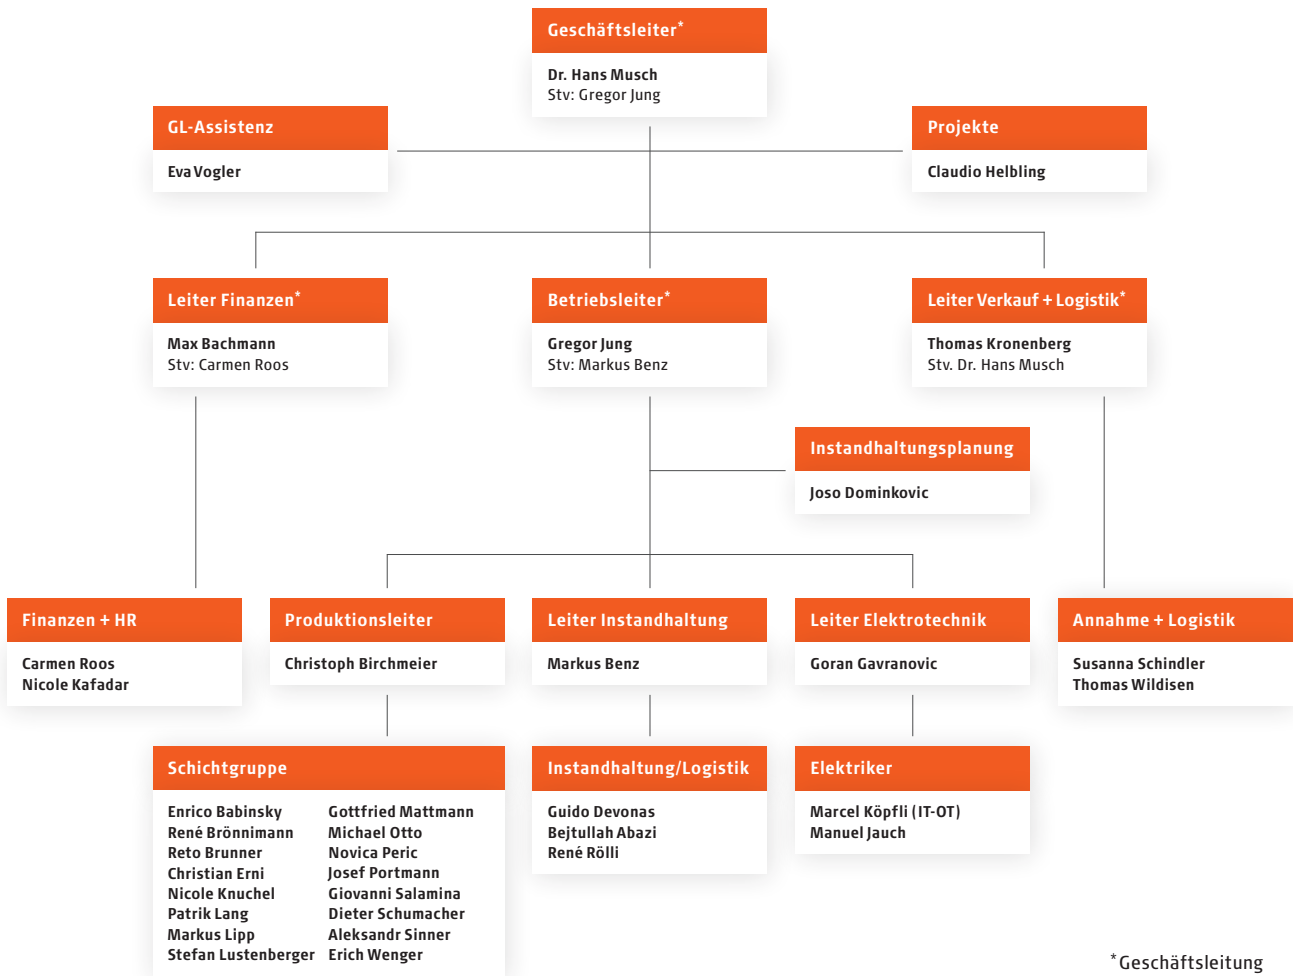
Geschäftsleiter*
Dr. Hans Musch
Stv: Gregor Jung

GL-Assistenz
Eva Vogler

Projekte
Claudio Helbling

Leiter Finanzen*
Max Bachmann
Stv: Carmen Roos

Betriebsleiter*
Gregor Jung
Stv: Markus Benz

Leiter Verkauf + Logistik*
Thomas Kronenberg
Stv. Dr. Hans Musch

Instandhaltungsplanung
Joso Dominkovic

Finanzen + HR
Carmen Roos
Nicole Kafadar

Produktionsleiter
Christoph Birchmeier

Leiter Instandhaltung
Markus Benz

Leiter Elektrotechnik
Goran Gavranovic

Annahme + Logistik
Susanna Schindler
Thomas Wildisen

Schichtgruppe
Enrico Babinsky
René Brönnimann
Reto Brunner
Christian Erni
Nicole Knuchel
Patrik Lang
Markus Lipp
Stefan Lustenberger

Gottfried Mattmann
Michael Otto
Novica Peric
Josef Portmann
Giovanni Salamina
Dieter Schumacher
Aleksandr Sinner
Erich Wenger

Instandhaltung/Logistik
Guido Devonas
Bejtullah Abazi
René Rölli

Elektriker
Marcel Köpfli (IT-OT)
Manuel Jauch

*Geschäftsleitung